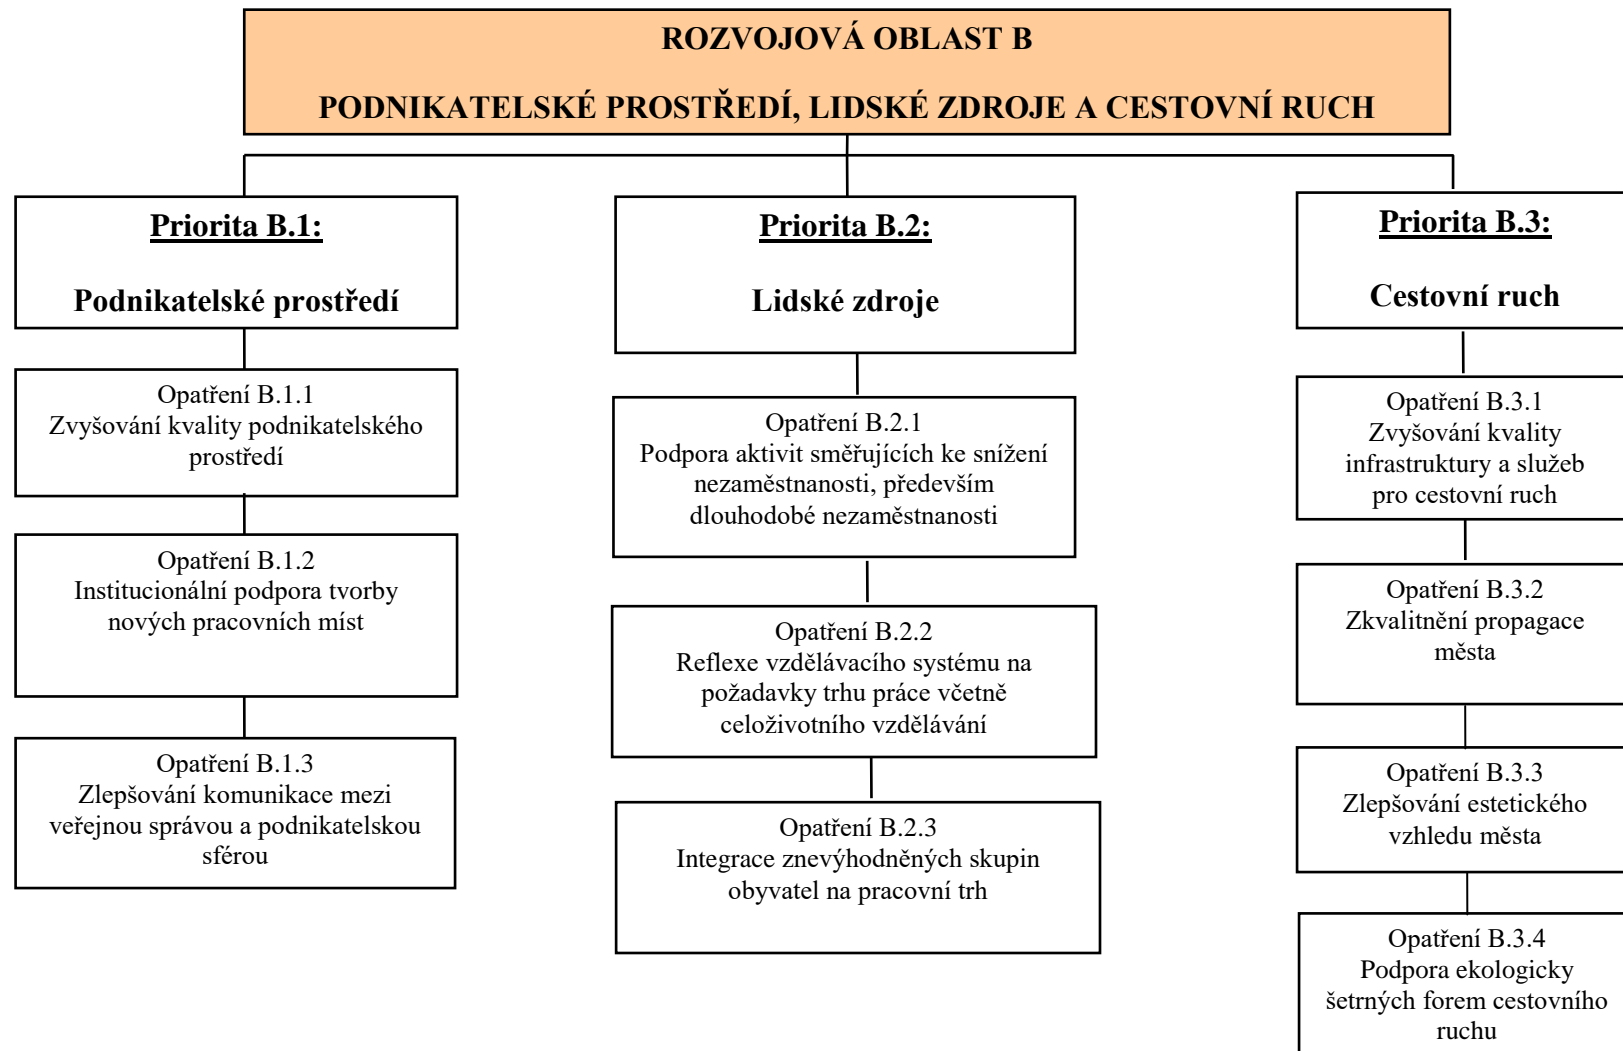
ROZVOJOVÁ OBLAST B

PODNIKATELSKÉ PROSTŘEDÍ, LIDSKÉ ZDROJE A CESTOVNÍ RUCH

Priorita B.1:

Podnikatelské prostředí

Opatření B.1.1
Zvyšování kvality podnikatelského prostředí

Opatření B.1.2
Institucionální podpora tvorby nových pracovních míst

Opatření B.1.3
Zlepšování komunikace mezi veřejnou správou a podnikatelskou sférou

Priorita B.2:

Lidské zdroje

Opatření B.2.1
Podpora aktivit směřujících ke snížení nezaměstnanosti, především dlouhodobé nezaměstnanosti

Opatření B.2.2
Reflexe vzdělávacího systému na požadavky trhu práce včetně celoživotního vzdělávání

Opatření B.2.3
Integrace znevýhodněných skupin obyvatel na pracovní trh

Priorita B.3:

Cestovní ruch

Opatření B.3.1
Zvyšování kvality infrastruktury a služeb pro cestovní ruch

Opatření B.3.2
Zkvalitnění propagace města

Opatření B.3.3
Zlepšování estetického vzhledu města

Opatření B.3.4
Podpora ekologicky šetrných forem cestovního ruchu